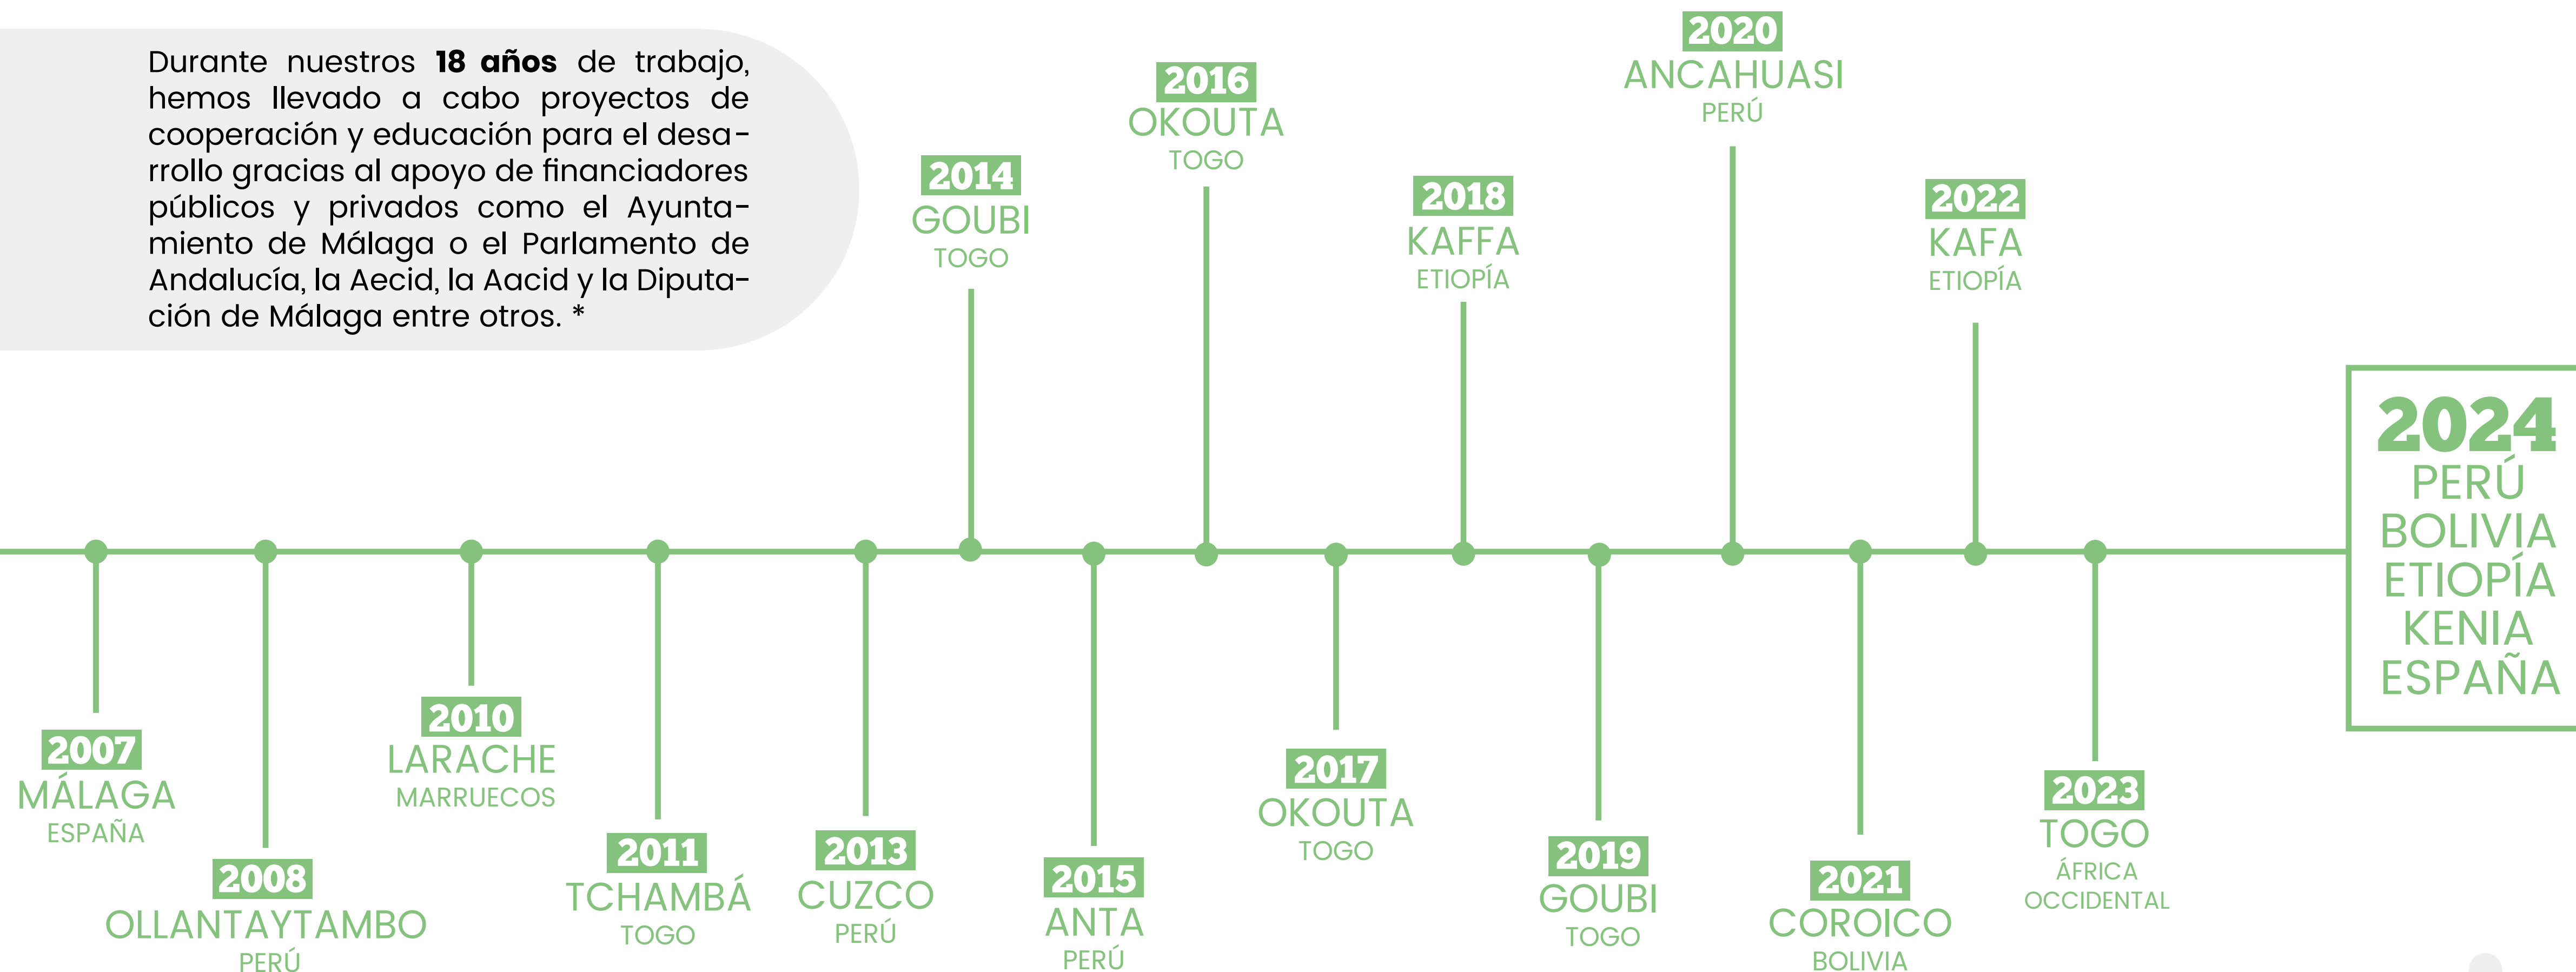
Durante nuestros **18 años** de trabajo, hemos llevado a cabo proyectos de cooperación y educación para el desarrollo gracias al apoyo de financiadores públicos y privados como el Ayuntamiento de Málaga o el Parlamento de Andalucía, la Aecid, la Aacid y la Diputación de Málaga entre otros. *

2020
ANCAHUASI
PERÚ

2016
OKOUTA
TOGO

2014
GOUBI
TOGO

2018
KAFFA
ETIOPÍA

2022
KAFA
ETIOPÍA

2024
PERÚ
BOLIVIA
ETIOPÍA
KENIA
ESPAÑA

2007
MÁLAGA
ESPAÑA

2008
OLLANTAYTAMBO
PERÚ

2010
LARACHE
MARRUECOS

2011
TCHAMBÁ
TOGO

2013
CUZCO
PERÚ

2015
ANTA
PERÚ

2017
OKOUTA
TOGO

2019
GOUBI
TOGO

2021
COROICO
BOLIVIA

2023
TOGO
ÁFRICA
OCCIDENTAL